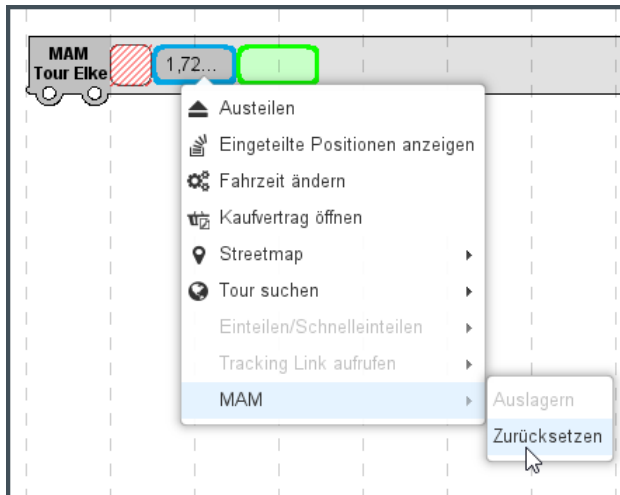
MAM
Tour Elke

1,72...

Austeilen
Eingeteilte Positionen anzeigen
Fahrzeit ändern
Kaufvertrag öffnen
Streetmap
Tour suchen
Einteilen/Schnelleinteilen
Tracking Link aufrufen
MAM

Auslagern
Zurücksetzen